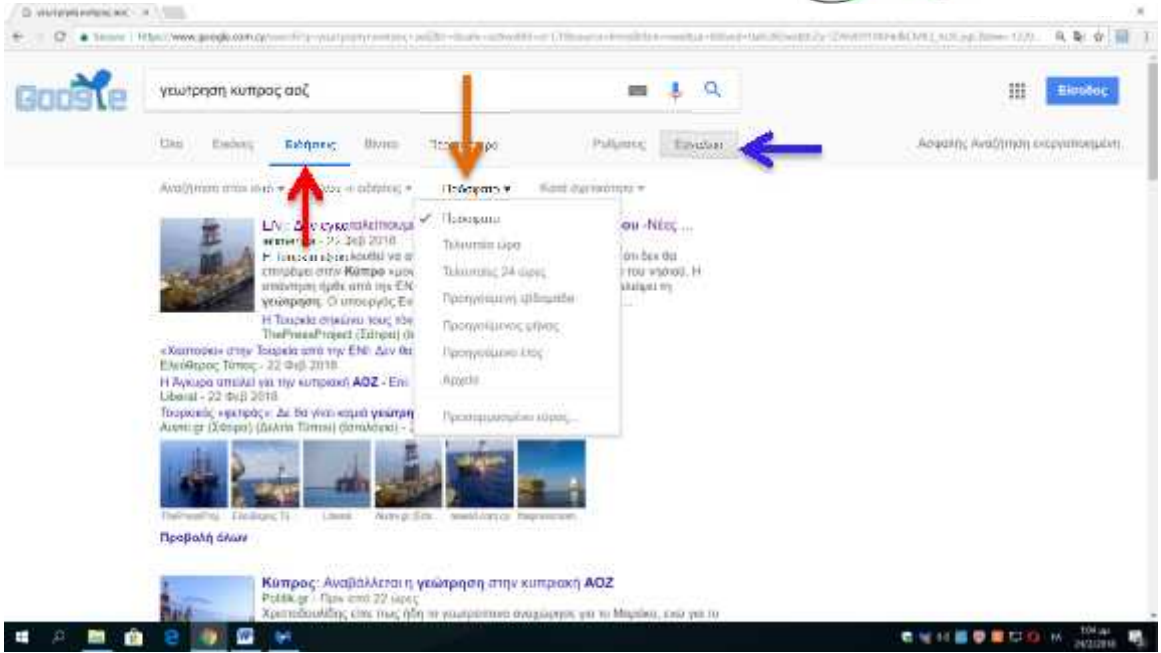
γεωτρηση κυπρος αοζ

Όλα Εικόνες Ειδήσεις Βίντεο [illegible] Ρυθμίσεις Εργαλεία

Ασφαλής Αναζήτηση ενεργοποιημένη

Είσοδος

Αναζήτηση στον ιστό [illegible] Πρόσφατα ▾ Κατά συνάφεια ▾

✓ Πρόσφατα
Τελευταία ώρα
Τελευταίες 24 ώρες
Προηγούμενη εβδομάδα
Προηγούμενος μήνας
Προηγούμενο έτος
Αρχείο
Προσαρμοσμένο εύρος...

LIVE: Δεν εγκαταλείπουμε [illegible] ου -Νέες ...
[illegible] - 22 Φεβ 2018
Η Τουρκία εξακολουθεί να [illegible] ότι δεν θα επιτρέψει στην Κύπρο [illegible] του νησιού. Η απόφαση ήρθε από την ENI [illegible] γεώτρηση. Ο υπουργός Ε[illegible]
Η Τουρκία στήνουν τους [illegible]
ThePressProject (Σάτιρα) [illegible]
«Χαστούκι» στην Τουρκία από την ENI: Δεν θα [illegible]
Ελεύθερος Τύπος - 22 Φεβ 2018
Η Άγκυρα απειλεί για την κυπριακή ΑΟΖ - Επι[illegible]
Liberal - 22 Φεβ 2018
Τουρκικές «ψεκασμοί»: Δε θα γίνει καμιά γεώτρη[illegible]
Avgi.gr (Σάτιρα) (Δελτίο Τύπου) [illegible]

ThePressProj Ελεύθερος Τύ Liberal Avgi.gr (Σάτ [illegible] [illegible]

Προβολή όλων

Κύπρος: Αναβάλλεται η γεώτρηση στην κυπριακή ΑΟΖ
Politik.gr - Πριν από 22 ώρες
Χριστοδουλίδης είπε πως ήδη το γεωτρύπανο αναχωρεί για το Μαρόκο, ενώ για το